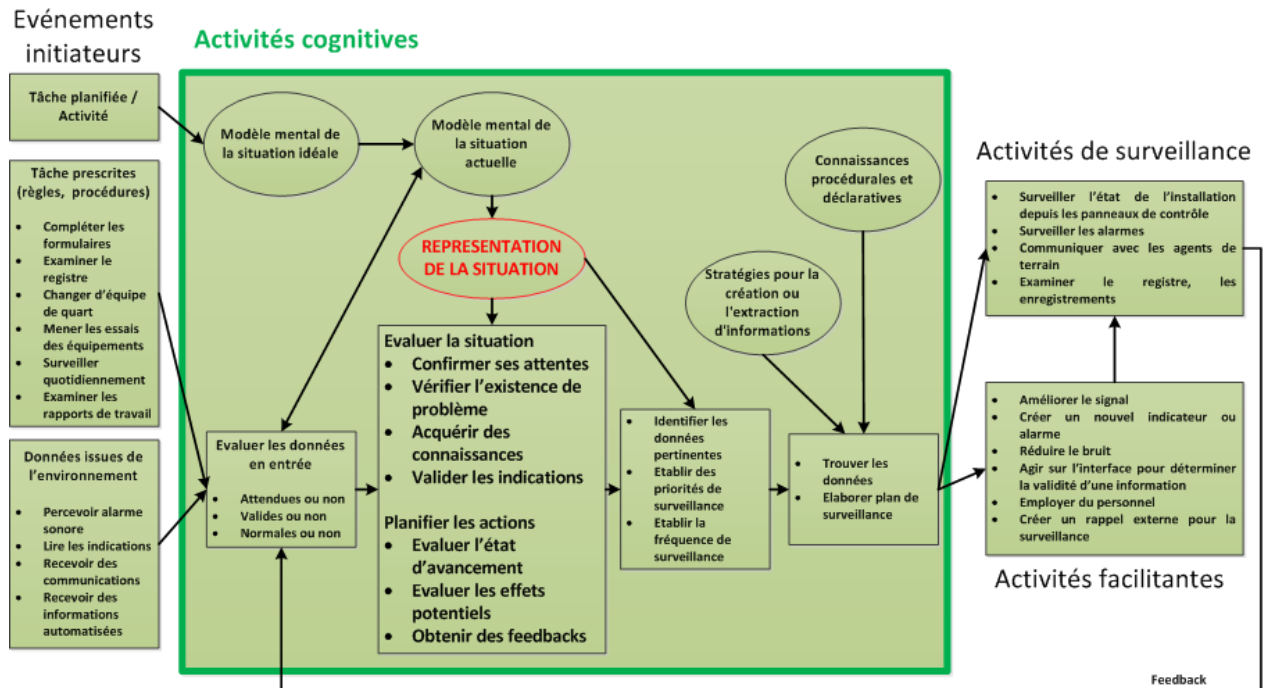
Evénements initiateurs

Activités cognitives

Tâche planifiée / Activité

Tâche prescrites (règles, procédures)

- Compléter les formulaires
- Examiner le registre
- Changer d'équipe de quart
- Mener les essais des équipements
- Surveiller quotidiennement
- Examiner les rapports de travail

Données issues de l'environnement

- Percevoir alarme sonore
- Lire les indications
- Recevoir des communications
- Recevoir des informations automatisées

Modèle mental de la situation idéale

Modèle mental de la situation actuelle

Connaissances procédurales et déclaratives

REPRESENTATION DE LA SITUATION

Stratégies pour la création ou l'extraction d'informations

Evaluer la situation
- Confirmer ses attentes
- Vérifier l'existence de problème
- Acquérir des connaissances
- Valider les indications

Planifier les actions
- Evaluer l'état d'avancement
- Evaluer les effets potentiels
- Obtenir des feedbacks

Evaluer les données en entrée
- Attendues ou non
- Valides ou non
- Normales ou non

- Identifier les données pertinentes
- Etablir des priorités de surveillance
- Etablir la fréquence de surveillance

- Trouver les données
- Elaborer plan de surveillance

Activités de surveillance

- Surveiller l'état de l'installation depuis les panneaux de contrôle
- Surveiller les alarmes
- Communiquer avec les agents de terrain
- Examiner le registre, les enregistrements

- Améliorer le signal
- Créer un nouvel indicateur ou alarme
- Réduire le bruit
- Agir sur l'interface pour déterminer la validité d'une information
- Employer du personnel
- Créer un rappel externe pour la surveillance

Activités facilitantes

Feedback